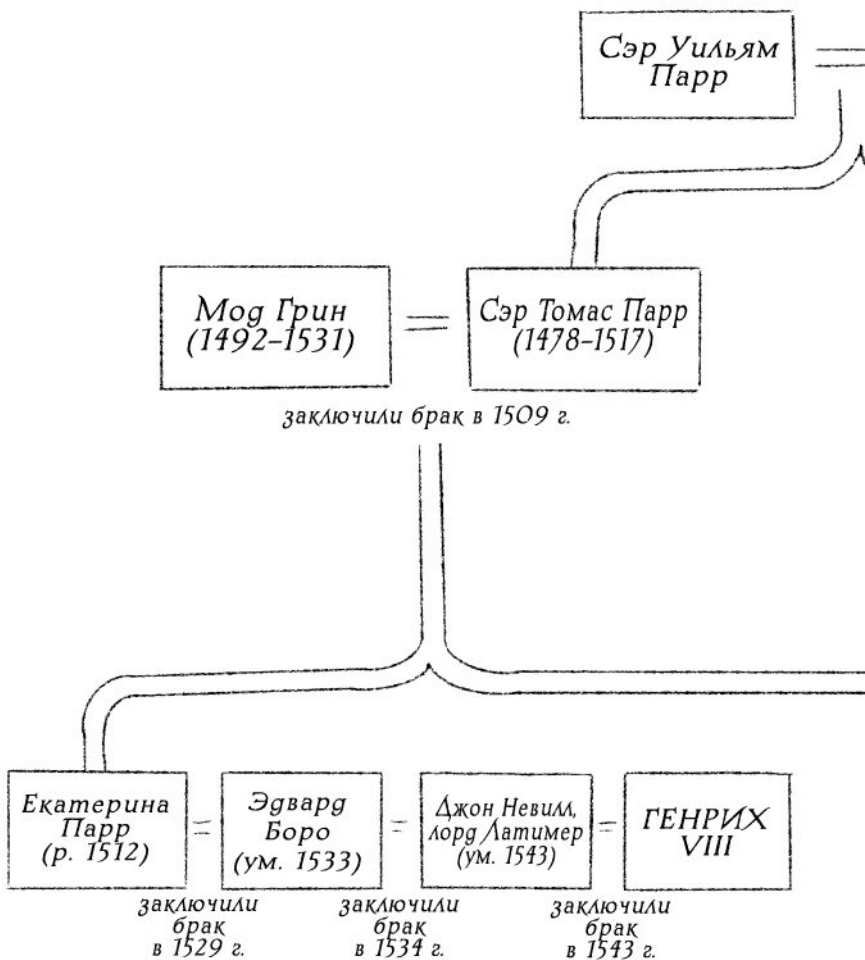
Сэр Уильям Парр

Мод Грин (1492–1531)

Сэр Томас Парр (1478–1517)

заключили брак в 1509 г.

Екатерина Парр (р. 1512)

Эдвард Боро (ум. 1533)

Джон Невилл, лорд Латимер (ум. 1543)

ГЕНРИХ VIII

заключили брак в 1529 г.

заключили брак в 1534 г.

заключили брак в 1543 г.